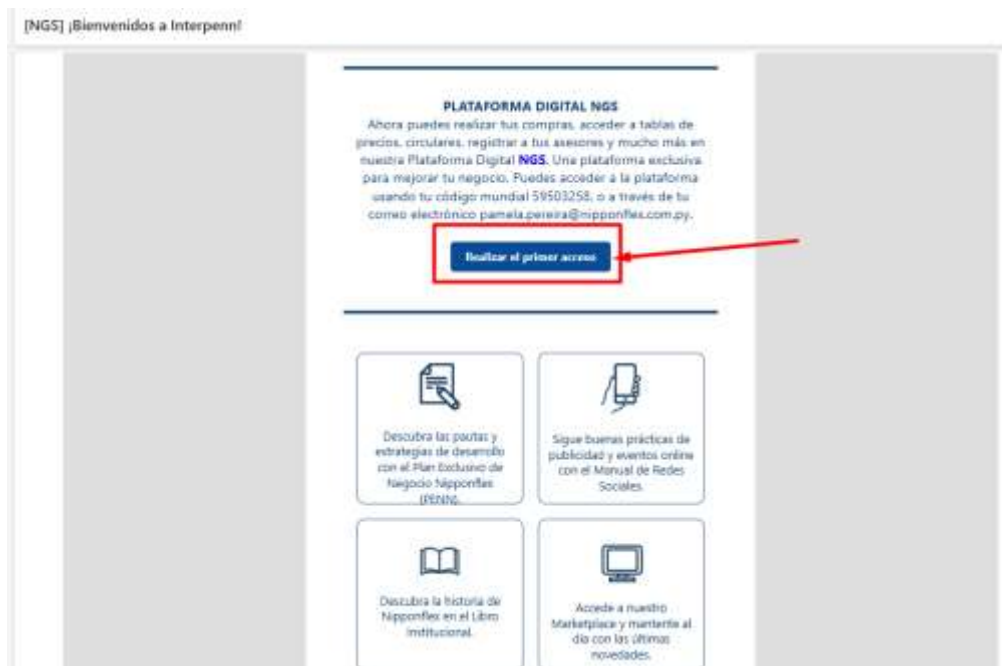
[NGS] ¡Bienvenidos a Interpenn!

PLATAFORMA DIGITAL NGS
Ahora puedes realizar tus compras, acceder a tablas de precios, circulares, registrar a tus asesores y mucho más en nuestra Plataforma Digital NGS. Una plataforma exclusiva para mejorar tu negocio. Puedes acceder a la plataforma usando tu código mundial 59503258, o a través de tu correo electrónico pamela.pereira@nipponflex.com.py.

Realizar el primer acceso

Descubra las pautas y estrategias de desarrollo con el Plan Exclusivo de Negocio Nipponflex (PENN).

Sigue buenas prácticas de publicidad y eventos online con el Manual de Redes Sociales.

Descubra la historia de Nipponflex en el Libro Institucional.

Accede a nuestro Marketplace y mantente al día con las últimas novedades.